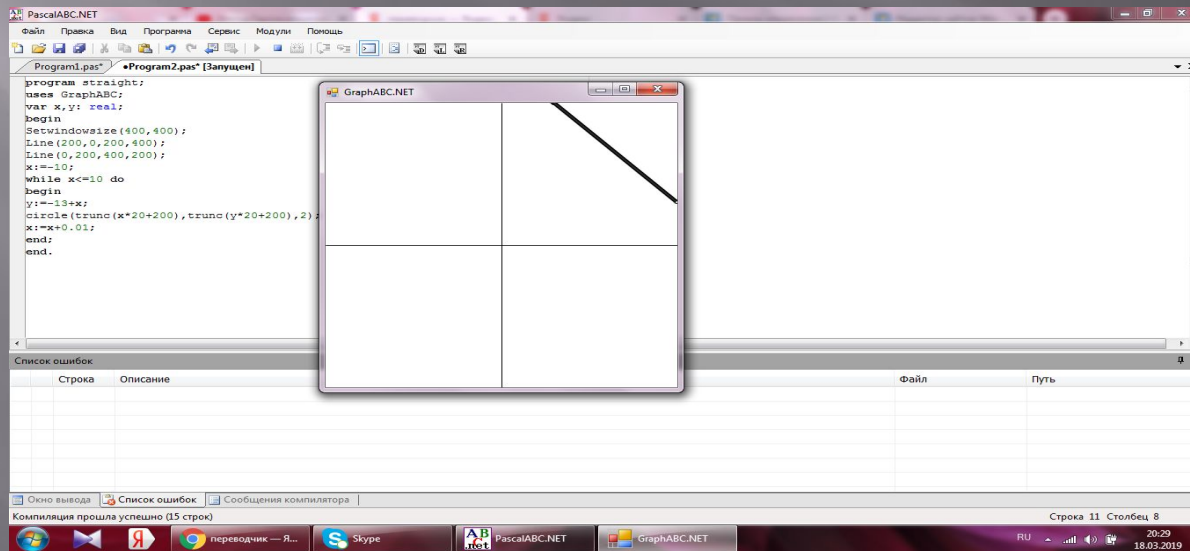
PascalABC.NET

Файл Правка Вид Программа Сервис Модули Помощь

Program1.pas* •Program2.pas* [Запущен]

program straight;
uses GraphABC;
var x,y: real;
begin
Setwindowsize(400,400);
Line(200,0,200,400);
Line(0,200,400,200);
x:=-10;
while x<=10 do
begin
y:=-13+x;
circle(trunc(x*20+200),trunc(y*20+200),2);
x:=x+0.01;
end;
end.

GraphABC.NET

Список ошибок

| | Строка | Описание | Файл | Путь |
|---|---|---|---|---|

Окно вывода Список ошибок Сообщения компилятора

Компиляция прошла успешно (15 строк)

Строка 11 Столбец 8

переводчик — Я... Skype PascalABC.NET GraphABC.NET

RU 20:29 18.03.2019